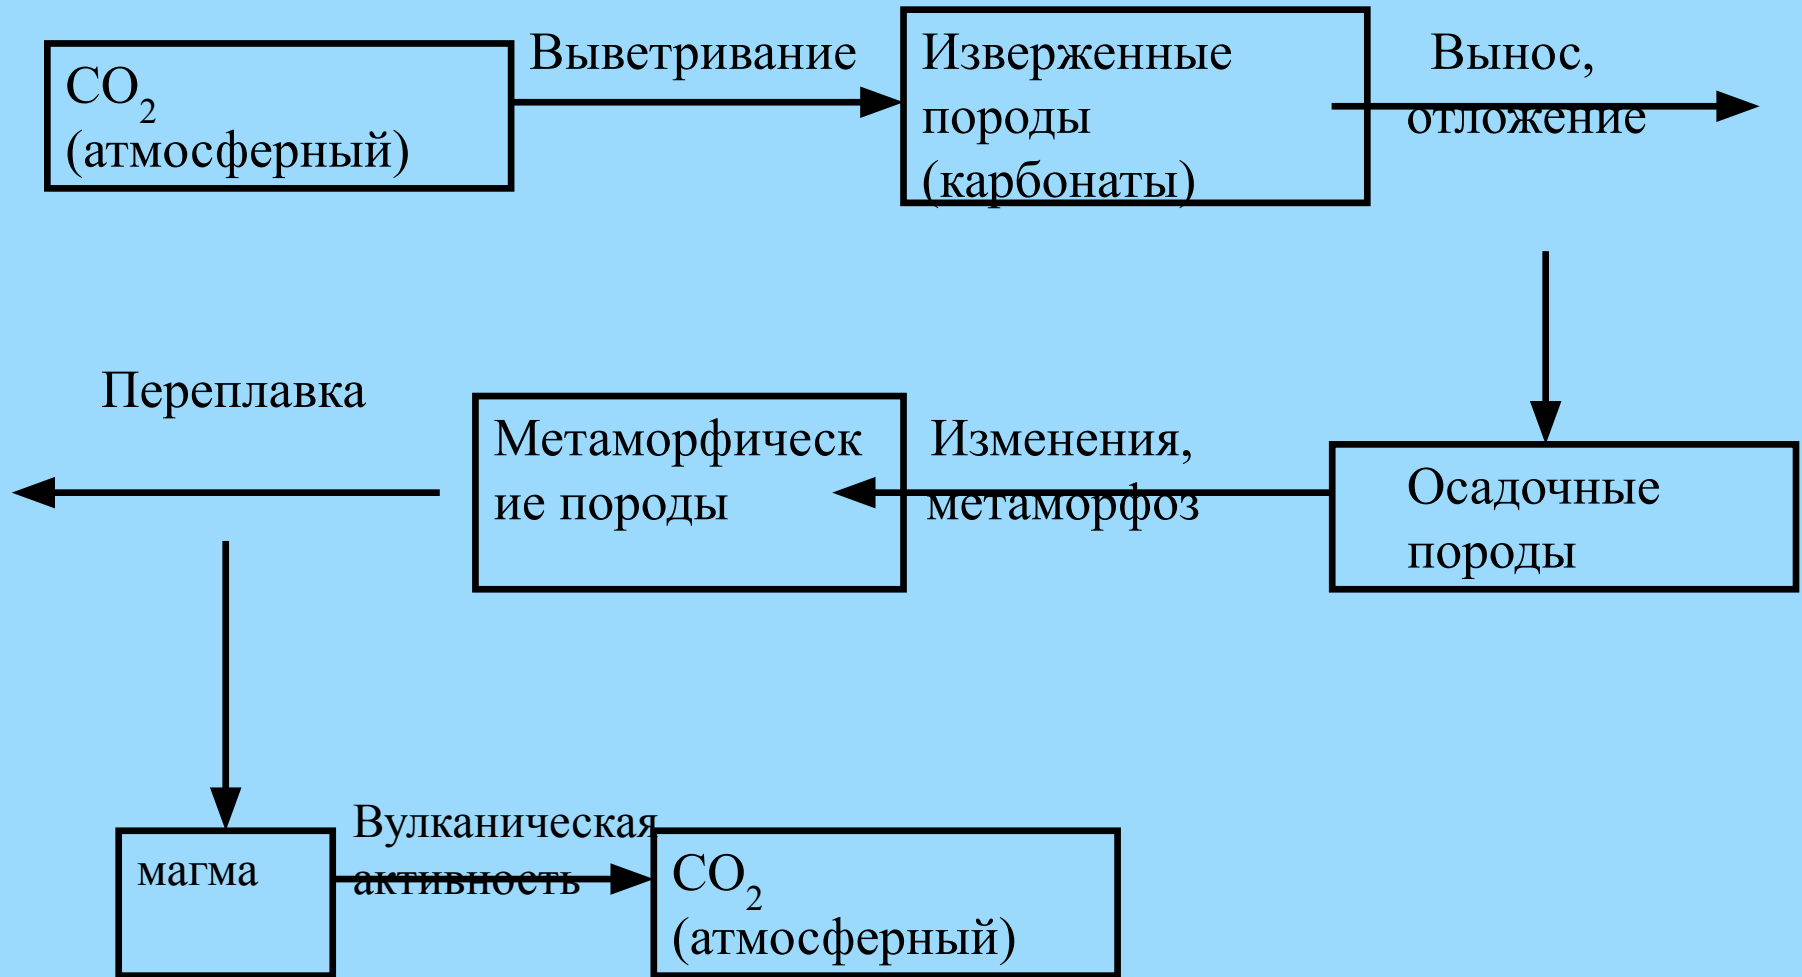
$CO_2$ (атмосферный)

Выветривание

Изверженные породы (карбонаты)

Вынос, отложение

Осадочные породы

Изменения, метаморфоз

Метаморфические породы

Переплавка

магма

Вулканическая активность

$CO_2$ (атмосферный)